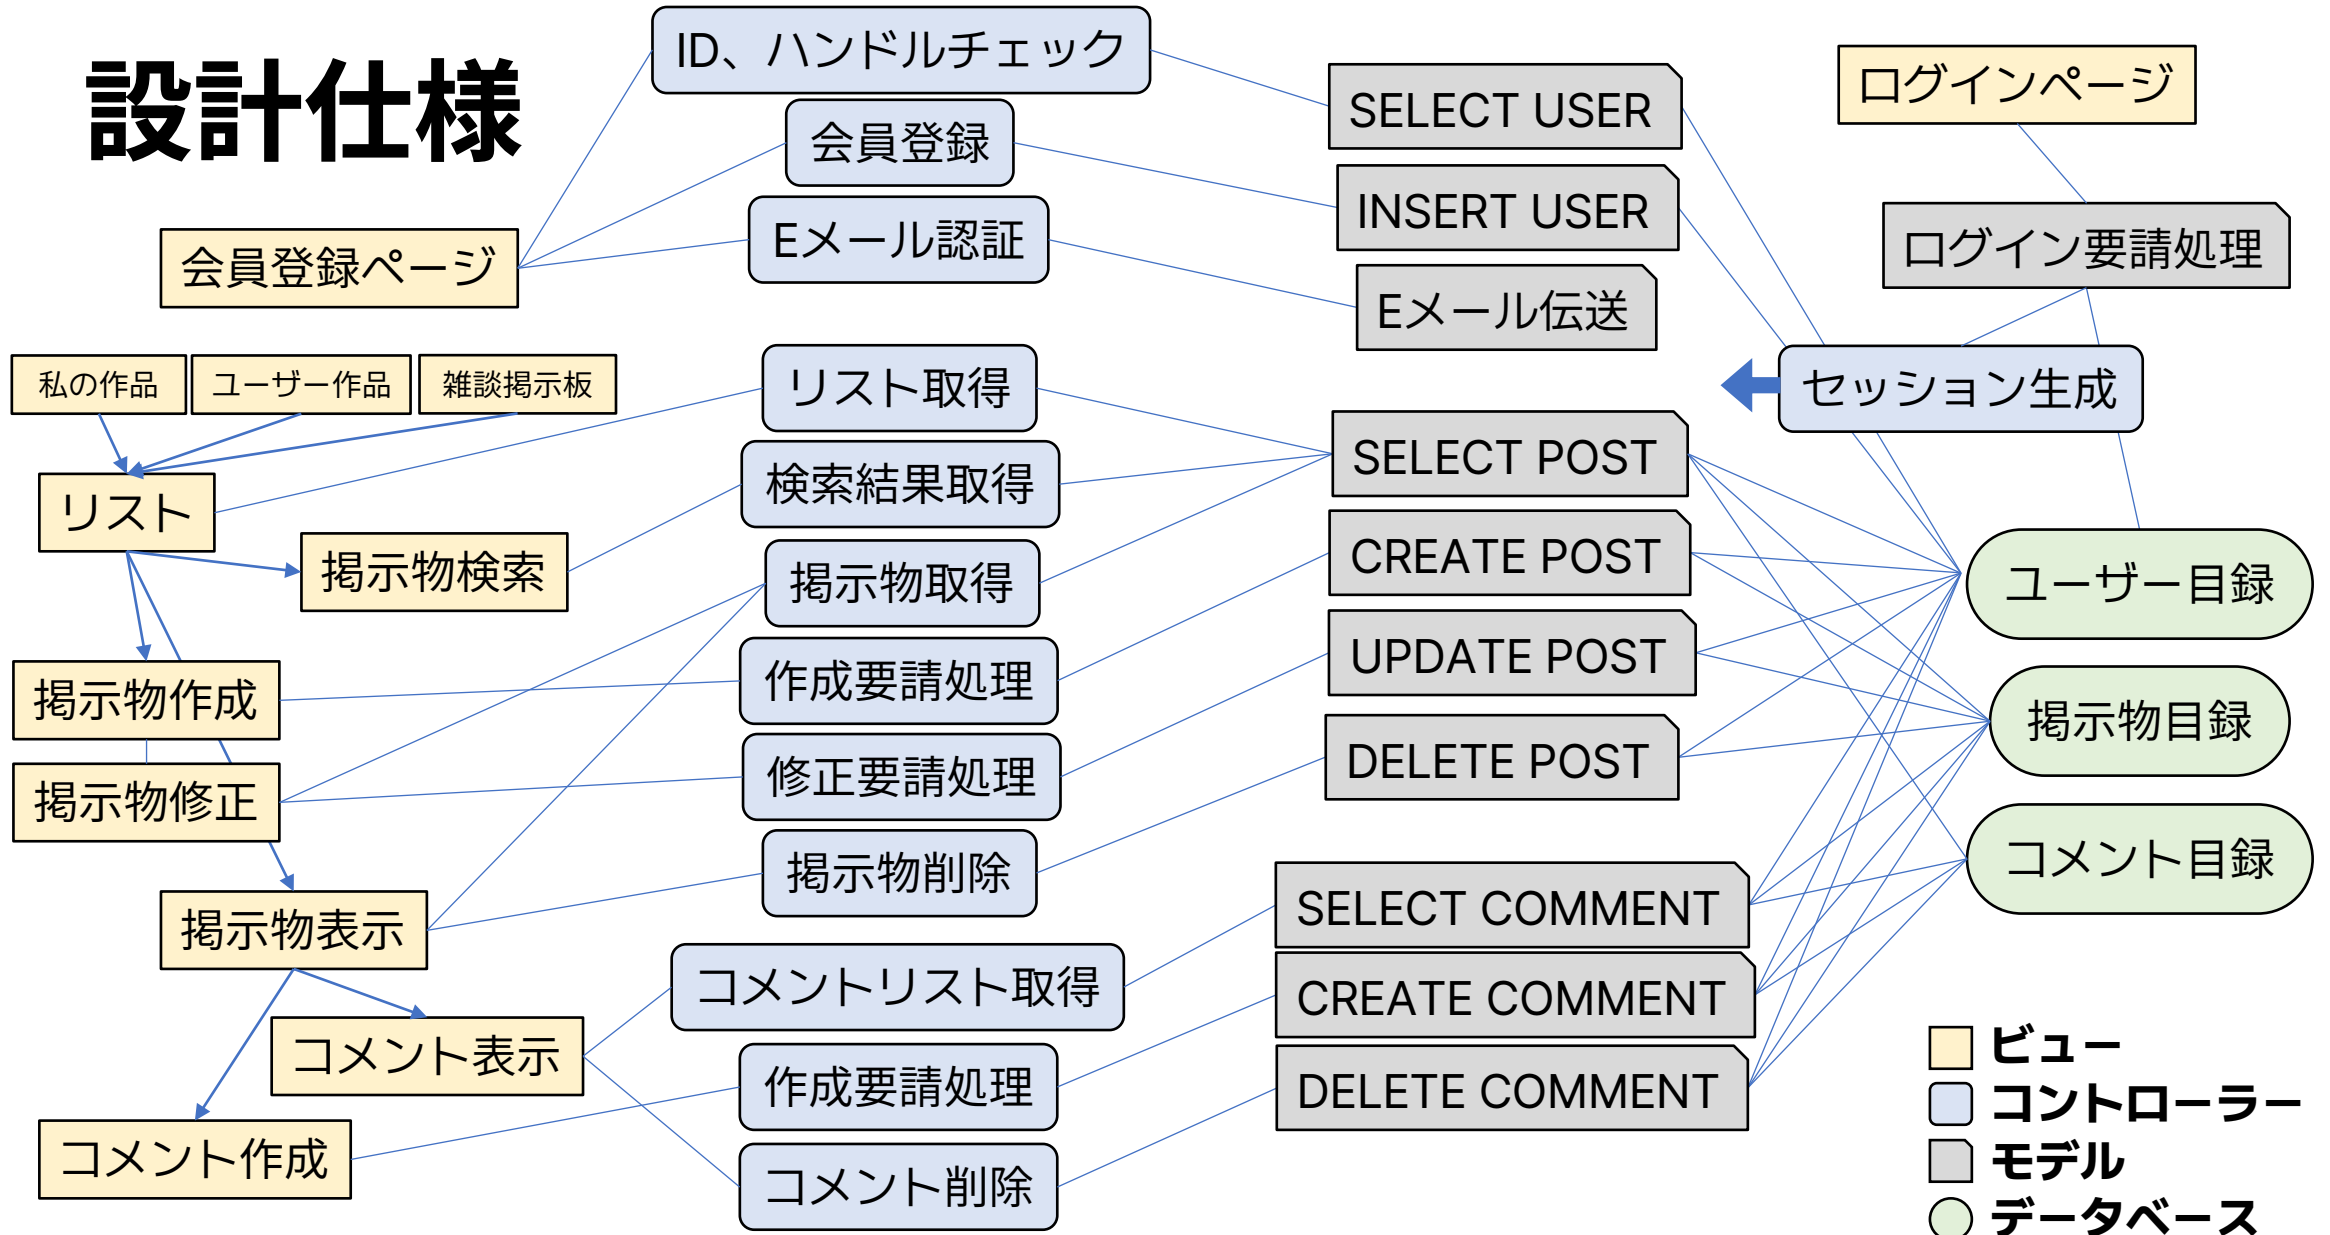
設計仕様

会員登録ページ

ID、ハンドルチェック

会員登録

Eメール認証

SELECT USER

INSERT USER

Eメール伝送

ログインページ

ログイン要請処理

セッション生成

私の作品

ユーザー作品

雑談掲示板

リスト

掲示物検索

掲示物作成

掲示物修正

掲示物表示

コメント表示

コメント作成

リスト取得

検索結果取得

掲示物取得

作成要請処理

修正要請処理

掲示物削除

コメントリスト取得

作成要請処理

コメント削除

SELECT POST

CREATE POST

UPDATE POST

DELETE POST

SELECT COMMENT

CREATE COMMENT

DELETE COMMENT

ユーザー目録

掲示物目録

コメント目録

ビュー
コントローラー
モデル
データベース